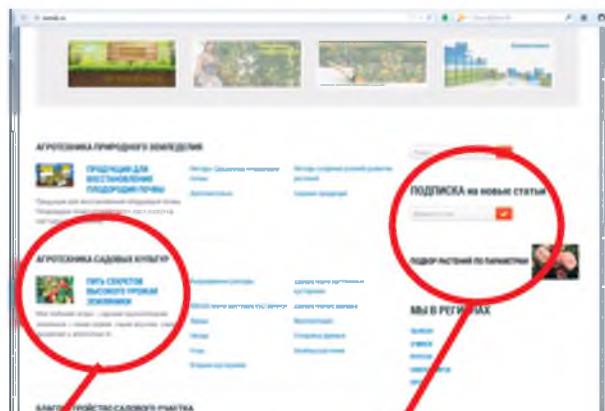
АГРОТЕХНИКА ПРИРОДНОГО ЗЕМЛЕДЕЛИЯ

ПРОДУКЦИЯ ДЛЯ ВОССТАНОВЛЕНИЯ ПЛОДОРОДИЯ ПОЧВЫ

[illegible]

ПОДПИСКА на новые статьи

ПОДБОР РАСТЕНИЙ ПО ПАРАМЕТРАМ

АГРОТЕХНИКА САДОВЫХ КУЛЬТУР

ПЯТЬ СЕКРЕТОВ ВЫСОКОГО УРОЖАЯ ЗЕМЛЯНИКИ

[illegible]

МЫ В РЕГИОНАХ

БЛАГОУСТРОЙСТВО САДОВОГО УЧАСТКА